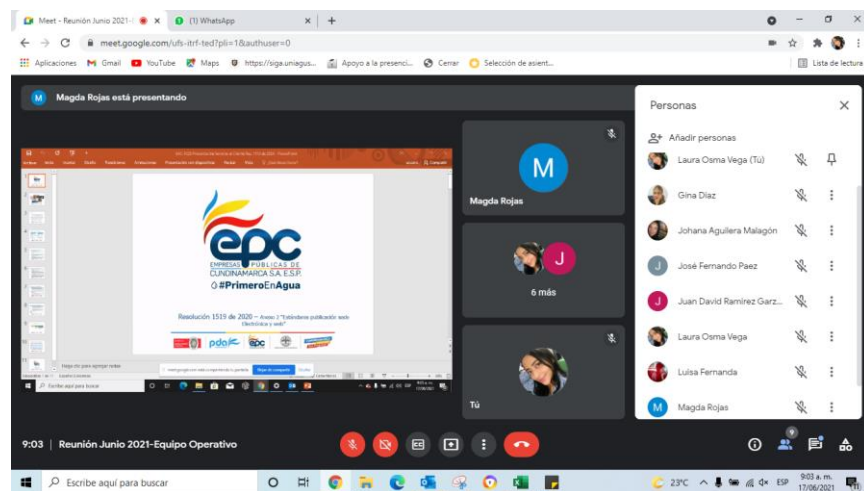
Meet - Reunión Junio 2021-( ×
(1) WhatsApp ×
+

meet.google.com/ufs-itrf-ted?pli=1&authuser=0

Aplicaciones Gmail YouTube Maps https://siga.uniagus... Apoyo a la presenci... Cerrar Selección de asient... Lista de lectura

M Magda Rojas está presentando

epc
EMPRESAS PÚBLICAS DE CUNDINAMARCA S.A. E.S.P.
#PrimeroEnAgua

Resolución 1519 de 2020 – Anexo 2 "Estándares publicación sede Electrónica y sede"

pda epc

Escribe aquí para buscar

Magda Rojas

6 más

Tú

Personas ×

Añadir personas

Laura Osma Vega (Tú)
Gina Diaz
Johana Aguilera Malagón
José Fernando Paez
Juan David Ramirez Garz...
Laura Osma Vega
Luisa Fernanda
Magda Rojas

9:03 | Reunión Junio 2021-Equipo Operativo

9

Escribe aquí para buscar

23°C ESP 9:03 a. m. 17/06/2021